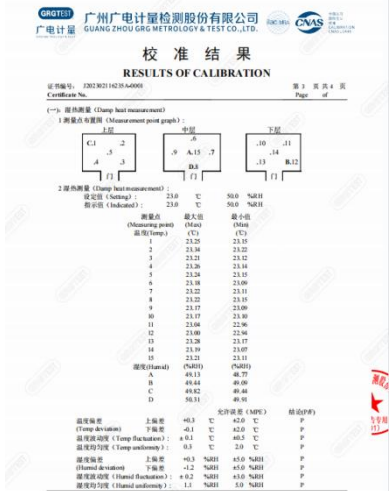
GRGTEST 广电计量

广州广电计量检测股份有限公司
GUANG ZHOU GRG METROLOGY & TEST CO.,LTD.

CNAS

校 准 结 果
RESULTS OF CALIBRATION

证书编号: J202302116235-0003
Certificate No.

第 3 页 共 4 页
Page of

(一) 湿热测量 (Damp heat measurement)
1 测量点布置图 (Measuring point graph):

上层
C.1 .2
.5
A .3
门

中层
.6
.9 A.15 .7
.8
D.3
门

下层
.10 .11
.14
.13 B.12
门

2 湿热测量 (Damp heat measurement):
设定值 (Setting) 23.0 ℃ 50.0 %RH
指示值 (Indicated) 23.0 ℃ 50.0 %RH

| 测量点 (Measuring point) | 最大值 (Max) | 最小值 (Min) |
|---|---|---|
| 温度(Temp.) | (℃) | (℃) |
| 1 | 23.25 | 23.15 |
| 2 | 23.34 | 23.22 |
| 3 | 23.21 | 23.12 |
| 4 | 23.24 | 23.14 |
| 5 | 23.24 | 23.14 |
| 6 | 23.18 | 23.09 |
| 7 | 23.22 | 23.11 |
| 8 | 23.22 | 23.15 |
| 9 | 23.17 | 23.09 |
| 10 | 23.17 | 23.10 |
| 11 | 23.04 | 22.96 |
| 12 | 23.00 | 22.94 |
| 13 | 23.28 | 23.17 |
| 14 | 23.19 | 23.07 |
| 15 | 23.21 | 23.11 |
| 湿度(Humid) | (%RH) | (%RH) |
| A | 49.13 | 48.77 |
| B | 49.44 | 49.09 |
| C | 49.82 | 49.44 |
| D | 50.31 | 49.91 |

| | | | | 允许误差 (MPE) | | 结论(P/F) |
|---|---|---|---|---|---|---|
| 温度偏差 (Temp deviation) | 上偏差 | +0.3 | ℃ | ±2.0 | ℃ | P |
| | 下偏差 | -0.1 | ℃ | ±2.0 | ℃ | P |
| 温度波动度 (Temp fluctuation) | | ± 0.1 | ℃ | ±0.5 | ℃ | P |
| 温度均匀度 (Temp uniformity) | | 0.3 | ℃ | 2.0 | ℃ | P |
| 湿度偏差 (Humid deviation) | 上偏差 | +0.3 | %RH | ±5.0 | %RH | P |
| | 下偏差 | -1.2 | %RH | ±5.0 | %RH | P |
| 湿度波动度 (Humid fluctuation) | | ± 0.2 | %RH | ±5.0 | %RH | P |
| 湿度均匀度 (Humid uniformity) | | 1.1 | %RH | 5.0 | %RH | P |